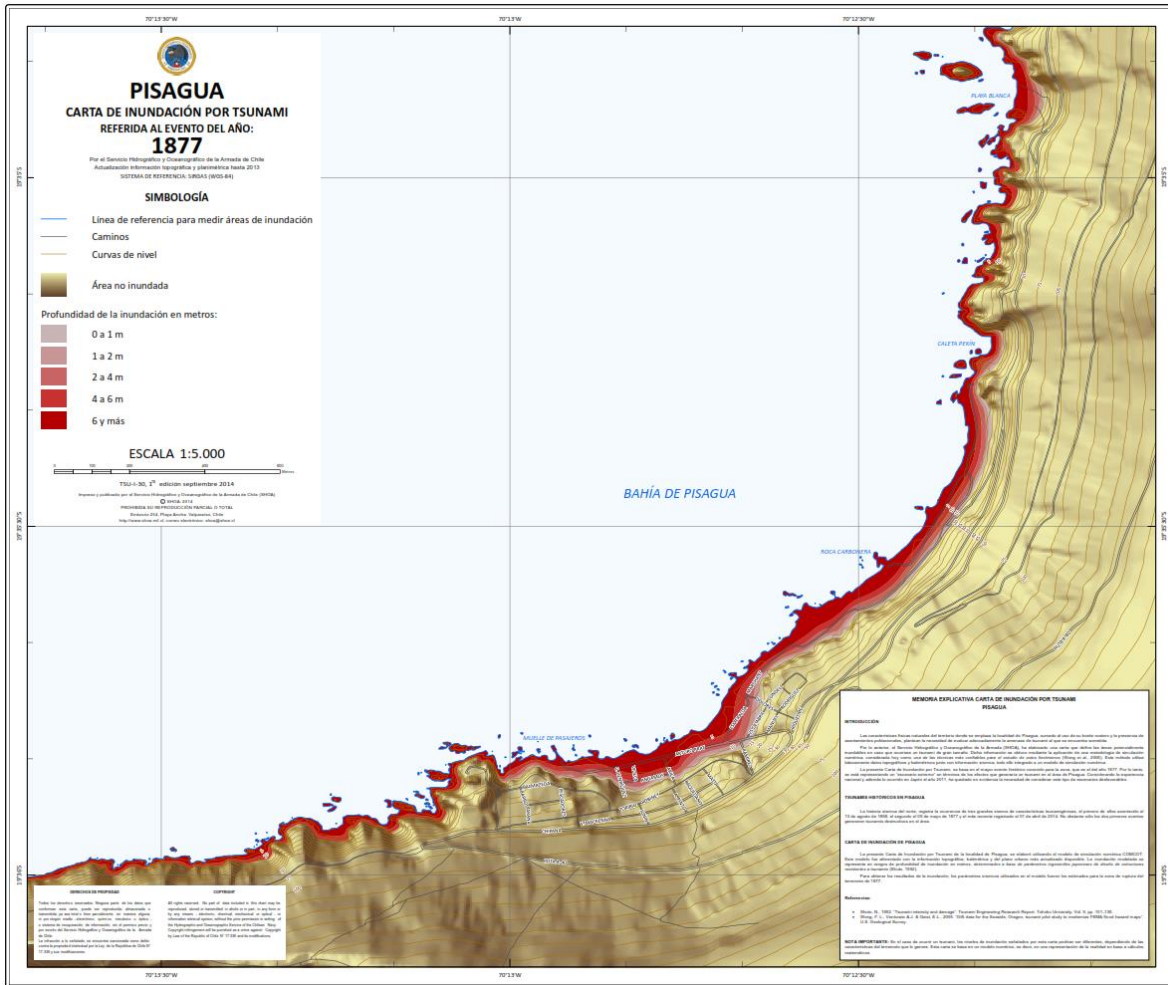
70°13'30"W

70°13'W

70°12'30"W

19°35'S

19°35'30"S

19°36'S

PISAGUA
CARTA DE INUNDACIÓN POR TSUNAMI
REFERIDA AL EVENTO DEL AÑO:
1877
Por el Servicio Hidrográfico y Oceanográfico de la Armada de Chile
Actualización información topográfica y planimétrica hasta 2013
SISTEMA DE REFERENCIA: SIRGAS (WGS-84)

SIMBOLOGÍA

Línea de referencia para medir áreas de inundación
Caminos
Curvas de nivel

Área no inundada

Profundidad de la inundación en metros:
0 a 1 m
1 a 2 m
2 a 4 m
4 a 6 m
6 y más

ESCALA 1:5.000

Metros

TSU-I-30, 1° edición septiembre 2014
Impreso y publicado por el Servicio Hidrográfico y Oceanográfico de la Armada de Chile (SHOA)
© SHOA 2014
PROHIBIDA SU REPRODUCCIÓN PARCIAL O TOTAL
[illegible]

PLAYA BLANCA

CALETA PEXÍN

BAHÍA DE PISAGUA

ROCA CARBONERA

MUELLE DE PASAJEROS

DERECHOS DE PROPIEDAD
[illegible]

COPYRIGHT
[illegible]

MEMORIA EXPLICATIVA CARTA DE INUNDACIÓN POR TSUNAMI
PISAGUA

INTRODUCCIÓN
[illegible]

TSUNAMIS HISTÓRICOS EN PISAGUA
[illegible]

CARTA DE INUNDACIÓN DE PISAGUA
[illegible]

Referencias:
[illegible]

NOTA IMPORTANTE: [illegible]